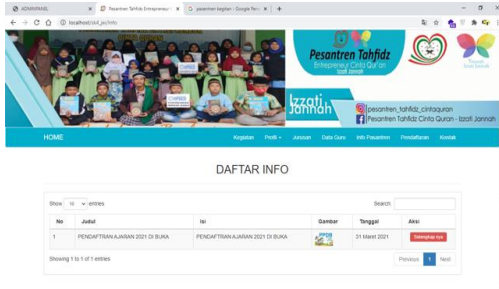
ADMINPANEL | Pesantren Tahfidz Entrepreneur C | pesantren kegiatan - Google Penel

localhost/sk4_pes/info

Pesantren Tahfidz
Entrepreneur Cinta Qur'an
Izzati Jannah

Izzati Jannah

pesantren_tahfidz_cintaquran
Pesantren Tahfidz Cinta Quran - Izzati Jannah

HOME
Kegiatan Profil Jurusan Data Guru Info Pesantren Pendaftaran Kontak

DAFTAR INFO

Show 10 entries
Search:

| No | Judul | Isi | Gambar | Tanggal | Aksi |
|---|---|---|---|---|---|
| 1 | PENDAFTRAN AJARAN 2021 DI BUKA | PENDAFTRAN AJARAN 2021 DI BUKA | | 31 Maret 2021 | Selengkap nya |

Showing 1 to 1 of 1 entries
Previous 1 Next